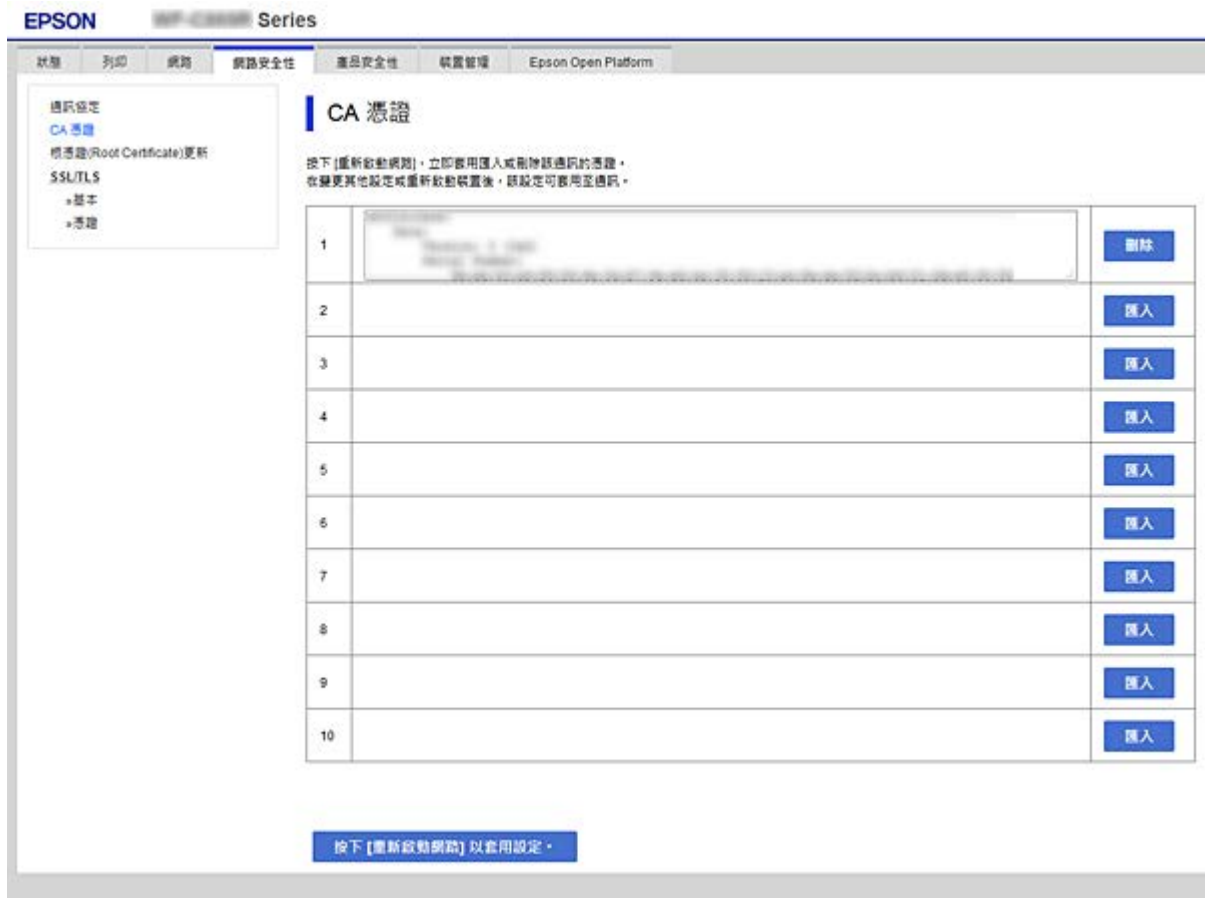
EPSON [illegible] Series

狀態 列印 網路 網路安全性 產品安全性 裝置管理 Epson Open Platform

通訊設定
CA 憑證
根憑證(Root Certificate)更新
SSL/TLS
»基本
»憑證

CA 憑證

按下 [重新啟動網路]，立即套用匯入或刪除該通訊的憑證。
在變更其他設定或重新啟動裝置後，該設定可套用至通訊。

| | | |
|---|---|---|
| 1 | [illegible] | 刪除 |
| 2 | | 匯入 |
| 3 | | 匯入 |
| 4 | | 匯入 |
| 5 | | 匯入 |
| 6 | | 匯入 |
| 7 | | 匯入 |
| 8 | | 匯入 |
| 9 | | 匯入 |
| 10 | | 匯入 |

按下 [重新啟動網路] 以套用設定。